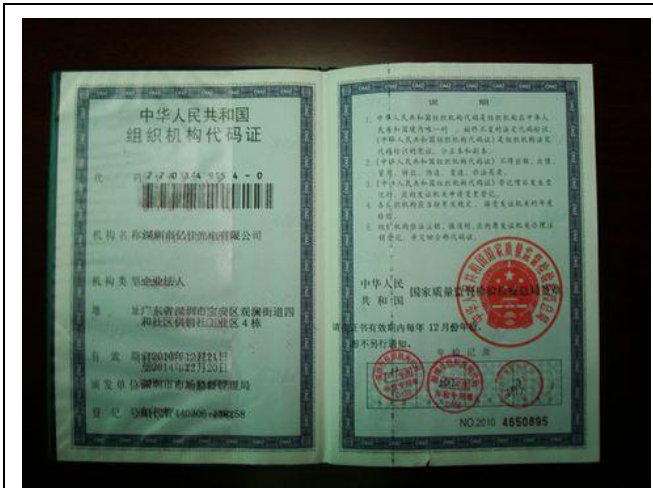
中华人民共和国
组织机构代码证

代 码 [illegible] 4 - 0

机 构 名 称 深圳市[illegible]有限公司

机 构 类 型 企业法人

地 址 广东省深圳市宝安区观澜街道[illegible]社区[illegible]工业区 4 栋

有 效 期 自2010年12月21日 至2014年12月20日

颁 发 单 位 深圳市市场监督管理局

登 记 号 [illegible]

说 明

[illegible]

中华人民共和国

国家质量监督检验检疫总局

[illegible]年12月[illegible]

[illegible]

NO.2010 4650895